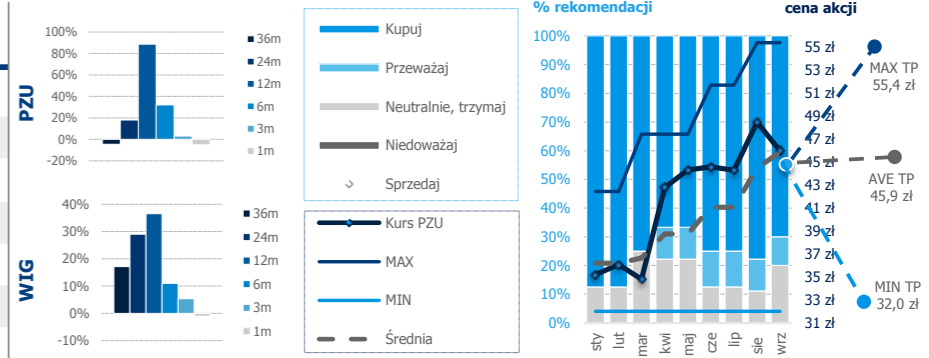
PZU

100%
80%
60%
40%
20%
0%
-20%

36m
24m
12m
6m
3m
1m

WIG

40%
30%
20%
10%
0%
-10%

36m
24m
12m
6m
3m
1m

Kupuj
Przeważaj
Neutralnie, trzymaj
Niedoważaj
Sprzedaj

Kurs PZU
MAX
MIN
Średnia

% rekomendacji

cena akcji

100%
90%
80%
70%
60%
50%
40%
30%
20%
10%
0%

55 zł
53 zł
51 zł
49 zł
47 zł
45 zł
43 zł
41 zł
39 zł
37 zł
35 zł
33 zł
31 zł

sty
lut
mar
kwi
maj
cze
lip
sie
wrz

MAX TP
55,4 zł

AVE TP
45,9 zł

MIN TP
32,0 zł